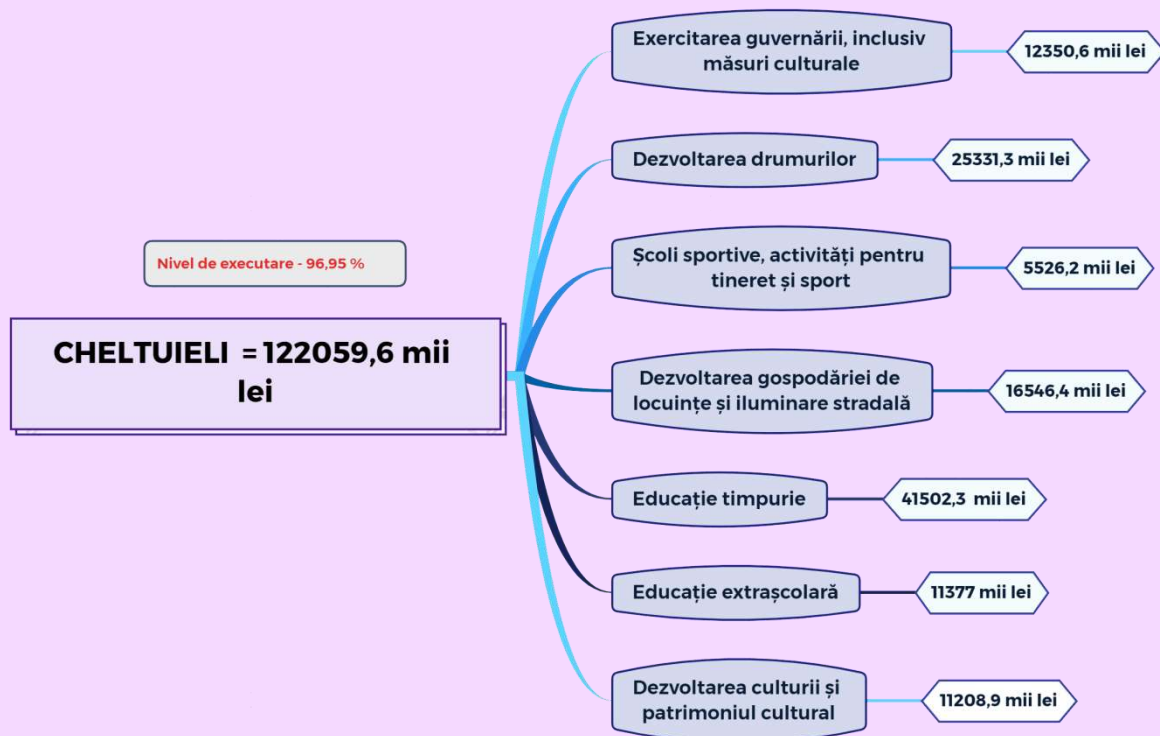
Nivel de executare - 96,95 %

CHELTUIELI =122059,6 mii lei

Exercitarea guvernării, inclusiv măsuri culturale

12350,6 mii lei

Dezvoltarea drumurilor

25331,3 mii lei

Școli sportive, activități pentru tineret și sport

5526,2 mii lei

Dezvoltarea gospodăriei de locuințe și iluminare stradală

16546,4 mii lei

Educație timpurie

41502,3 mii lei

Educație extrașcolară

11377 mii lei

Dezvoltarea culturii și patrimoniul cultural

11208,9 mii lei